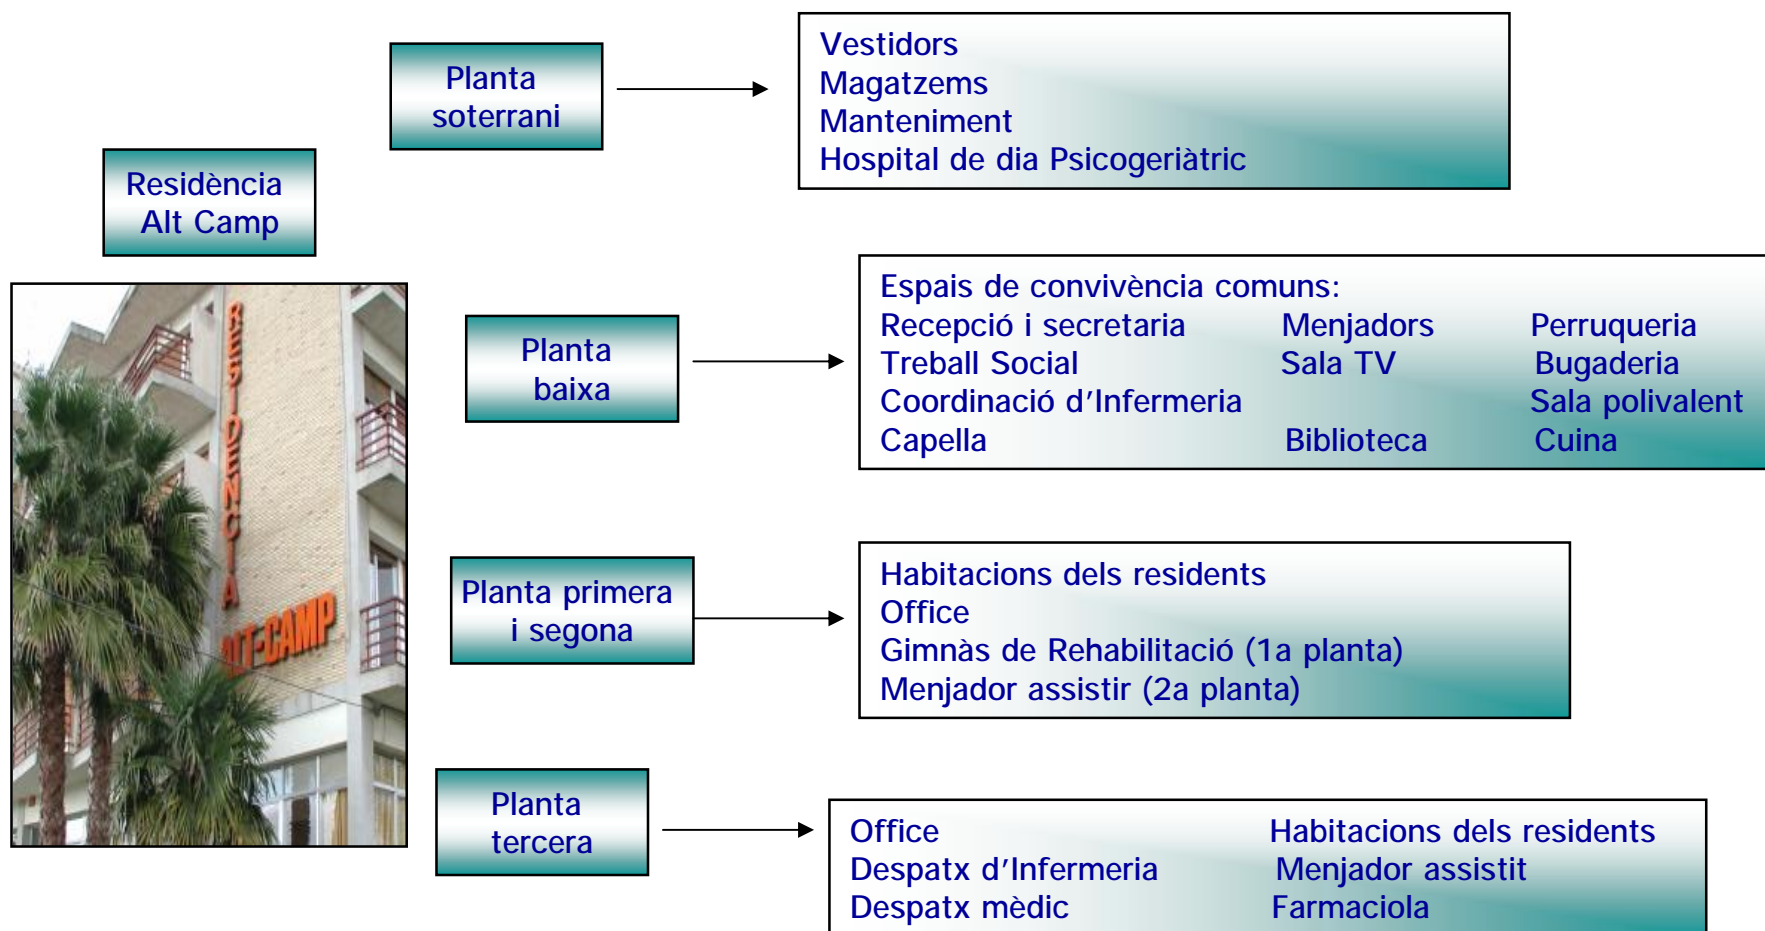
Planta soterrani

Vestidors
Magatzems
Manteniment
Hospital de dia Psicogeriàtric

Residència Alt Camp

RESIDENCIA
ALT-CAMP

Planta baixa

Espais de convivència comuns:
Recepció i secretaria
Treball Social
Coordinació d'Infermeria
Capella

Menjadors
Sala TV
Biblioteca

Perruqueria
Bugaderia
Sala polivalent
Cuina

Planta primera i segona

Habitacions dels residents
Office
Gimnàs de Rehabilitació (1a planta)
Menjador assistir (2a planta)

Planta tercera

Office
Despatx d'Infermeria
Despatx mèdic

Habitacions dels residents
Menjador assistit
Farmaciola